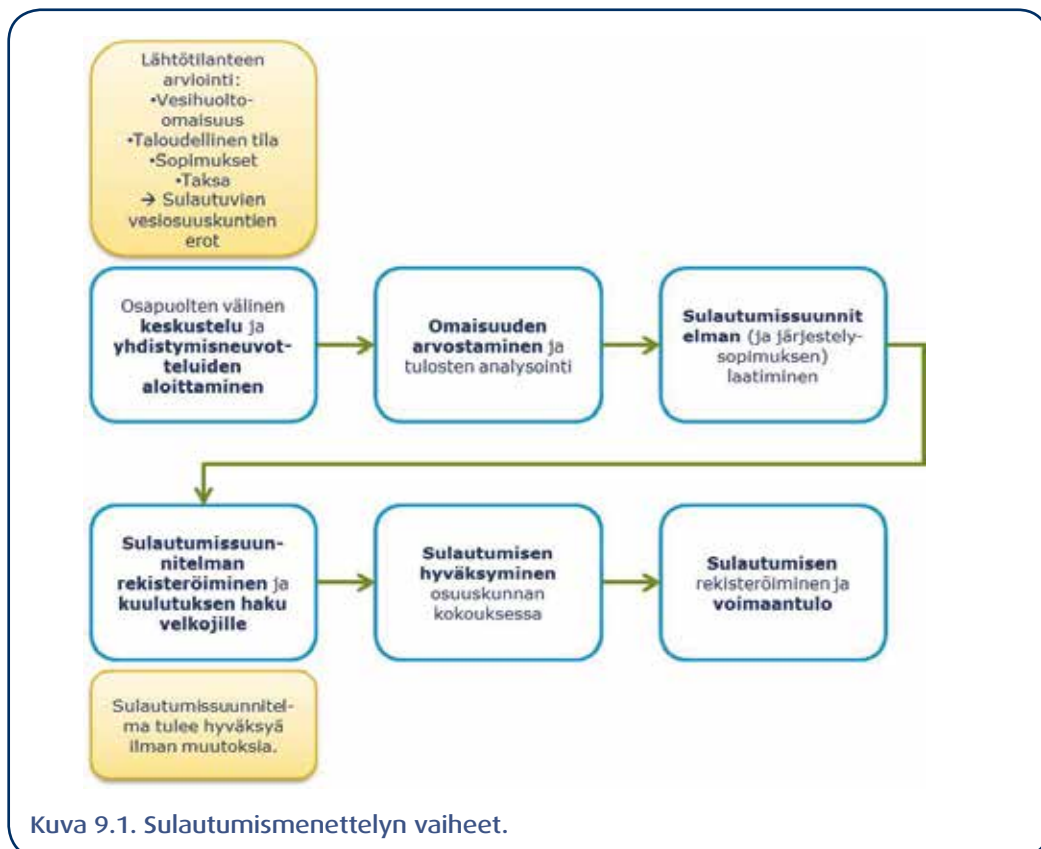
Lähtötilanteen arviointi:
•Vesihuolto-omaisuus
•Taloudellinen tila
•Sopimukset
•Taksa
→ Sulautuvien vesiosuuskuntien erot

Osapuolten välinen keskustelu ja yhdistymisneuvotteluiden aloittaminen

Omaisuuden arvostaminen ja tulosten analysointi

Sulautumissuunnitelman (ja järjestelysopimuksen) laatiminen

Sulautumissuunnitelman rekisteröiminen ja kuulutuksen haku velkojille

Sulautumisen hyväksyminen osuuskunnan kokouksessa

Sulautumisen rekisteröiminen ja voimaantulo

Sulautumissuunnitelma tulee hyväksyä ilman muutoksia.

Kuva 9.1. Sulautumismenettelyn vaiheet.